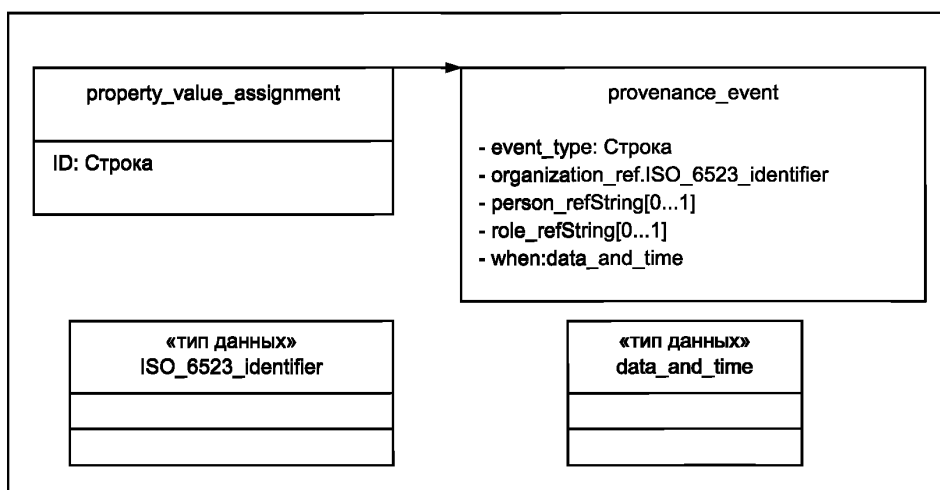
property_value_assignment

ID: Строка

provenance_event

- event_type: Строка
- organization_ref.ISO_6523_identifier
- person_refString[0...1]
- role_refString[0...1]
- when:data_and_time

«тип данных»
ISO_6523_identifier

«тип данных»
data_and_time